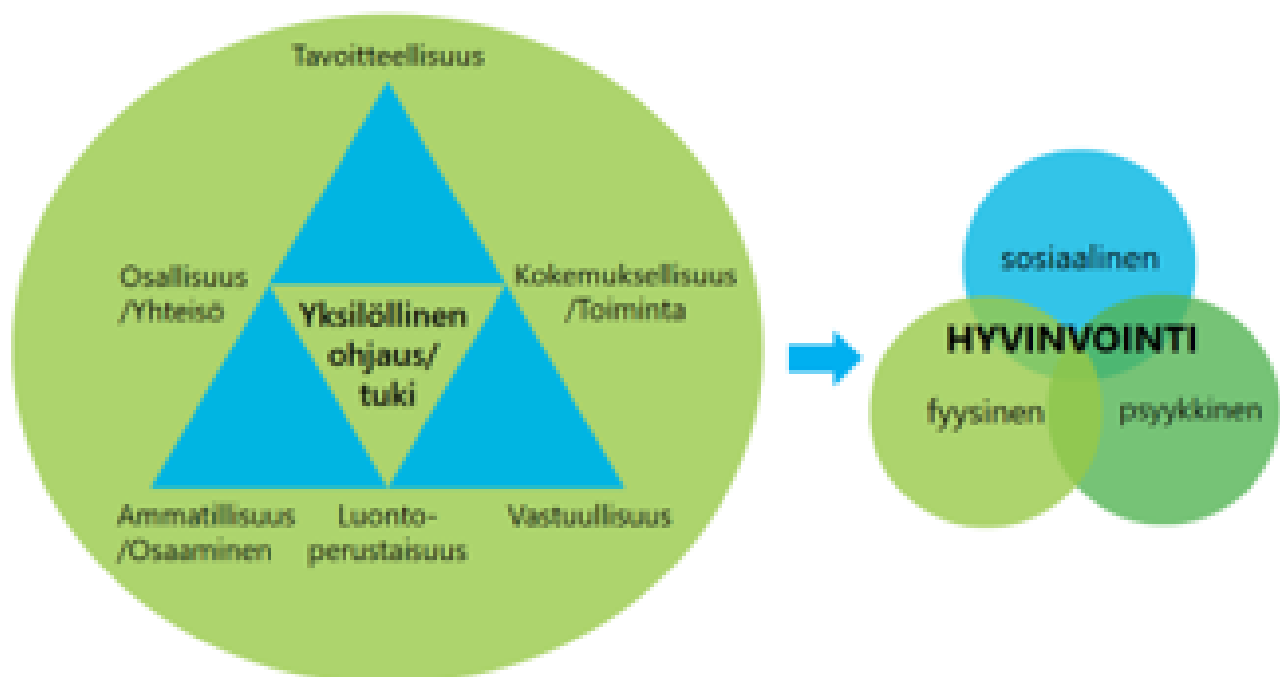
Tavoitteellisuus

Osallisuus /Yhteisö

Yksilöllinen ohjaus/ tuki

Kokemuksellisuus /Toiminta

Ammatillisuus /Osaaminen

Luontoperustaisuus

Vastuullisuus

sosiaalinen

HYVINVOINTI

fyysinen

psyykkinen